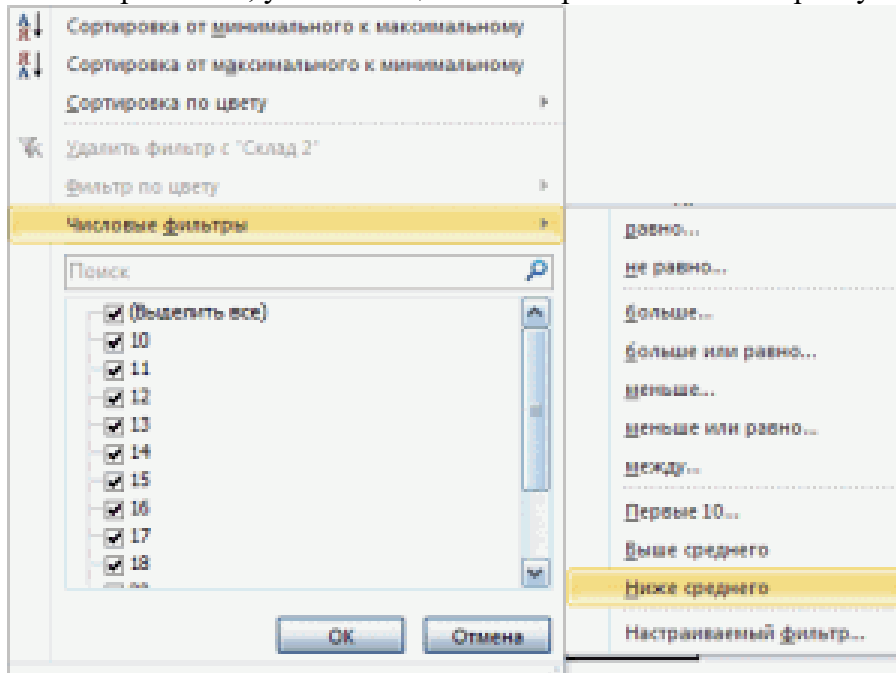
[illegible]

Сортировка от минимального к максимальному
Сортировка от максимального к минимальному
Сортировка по цвету
Удалить фильтр с "Склад 2"
Фильтр по цвету
Числовые фильтры
Поиск
(Выделить все)
10
11
12
13
14
15
16
17
18
ОК
Отмена

равно...
не равно...
больше...
больше или равно...
меньше...
меньше или равно...
между...
Первые 10...
Выше среднего
Ниже среднего
Настраиваемый фильтр...